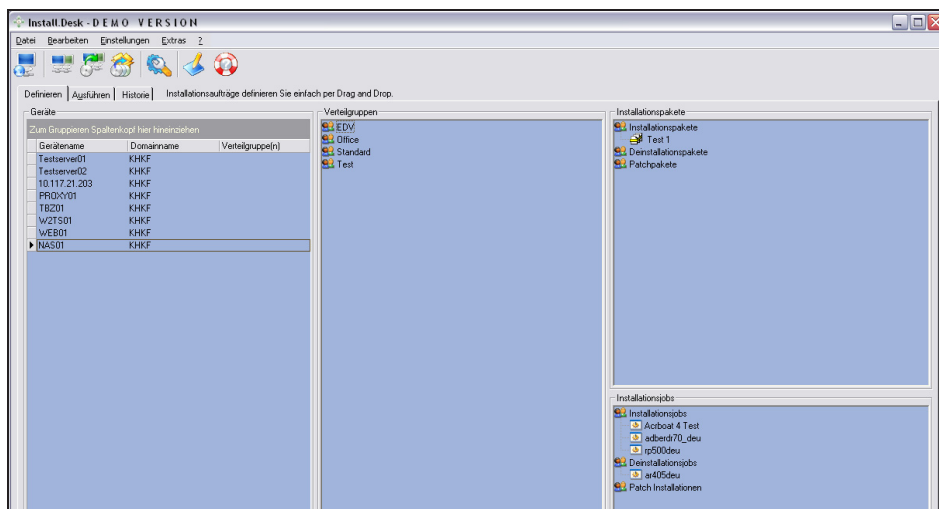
Install.Desk - D E M O   V E R S I O N

Datei  Bearbeiten  Einstellungen  Extras  ?

Definieren | Ausführen | Historie | Installationsaufträge definieren Sie einfach per Drag and Drop.

Geräte

Zum Gruppieren Spaltenkopf hier hineinziehen

| Gerätename | Domainname | Verteilgruppe(n) |
|---|---|---|
| Testserver01 | KHKF | |
| Testserver02 | KHKF | |
| 10.117.21.203 | KHKF | |
| PROXY01 | KHKF | |
| TBZ01 | KHKF | |
| W2TS01 | KHKF | |
| WEB01 | KHKF | |
| NAS01 | KHKF | |

Verteilgruppen

EDV
Office
Standard
Test

Installationspakete

Installationspakete
Test 1
Deinstallationspakete
Patchpakete

Installationsjobs

Installationsjobs
Acrboat 4 Test
adberdr70_deu
rp500deu
Deinstallationsjobs
ar405deu
Patch Installationen